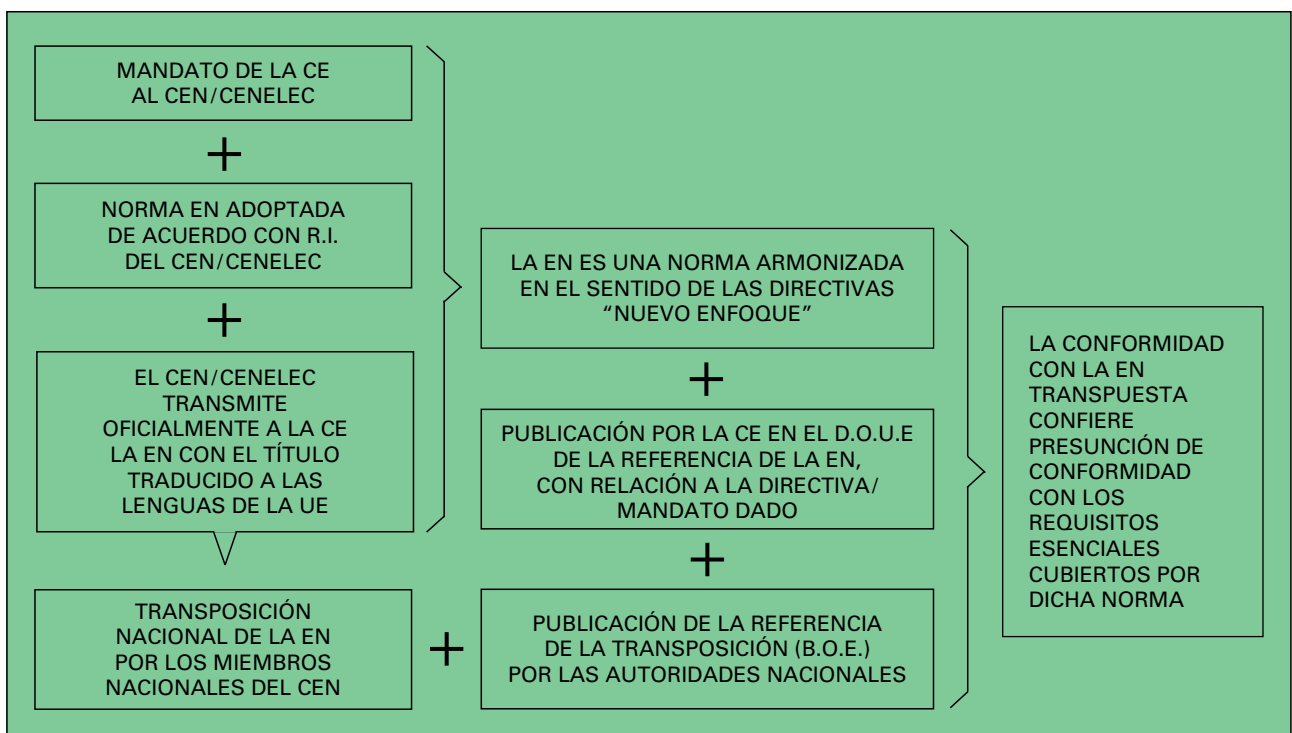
MANDATO DE LA CE AL CEN/CENELEC

+

NORMA EN ADOPTADA DE ACUERDO CON R.I. DEL CEN/CENELEC

+

EL CEN/CENELEC TRANSMITE OFICIALMENTE A LA CE LA EN CON EL TÍTULO TRADUCIDO A LAS LENGUAS DE LA UE

TRANSPOSICIÓN NACIONAL DE LA EN POR LOS MIEMBROS NACIONALES DEL CEN

+

LA EN ES UNA NORMA ARMONIZADA EN EL SENTIDO DE LAS DIRECTIVAS "NUEVO ENFOQUE"

+

PUBLICACIÓN POR LA CE EN EL D.O.U.E DE LA REFERENCIA DE LA EN, CON RELACIÓN A LA DIRECTIVA/ MANDATO DADO

+

PUBLICACIÓN DE LA REFERENCIA DE LA TRANSPOSICIÓN (B.O.E.) POR LAS AUTORIDADES NACIONALES

LA CONFORMIDAD CON LA EN TRANSPUESTA CONFIERE PRESUNCIÓN DE CONFORMIDAD CON LOS REQUISITOS ESENCIALES CUBIERTOS POR DICHA NORMA